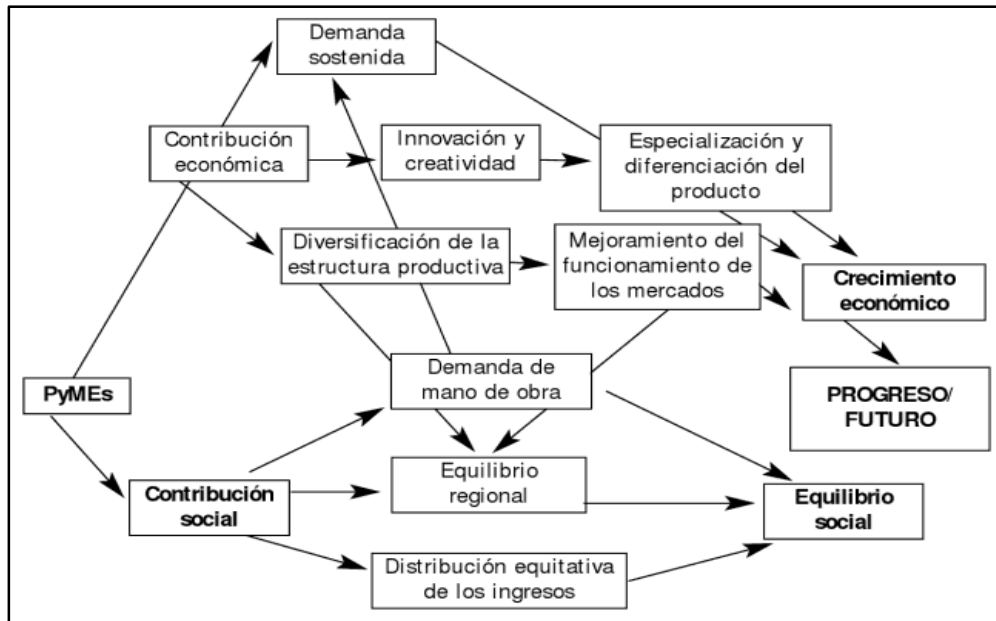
Demanda sostenida

Contribución económica

Innovación y creatividad

Especialización y diferenciación del producto

Diversificación de la estructura productiva

Mejoramiento del funcionamiento de los mercados

Crecimiento económico

PyMEs

Demanda de mano de obra

PROGRESO/ FUTURO

Equilibrio regional

Contribución social

Equilibrio social

Distribución equitativa de los ingresos